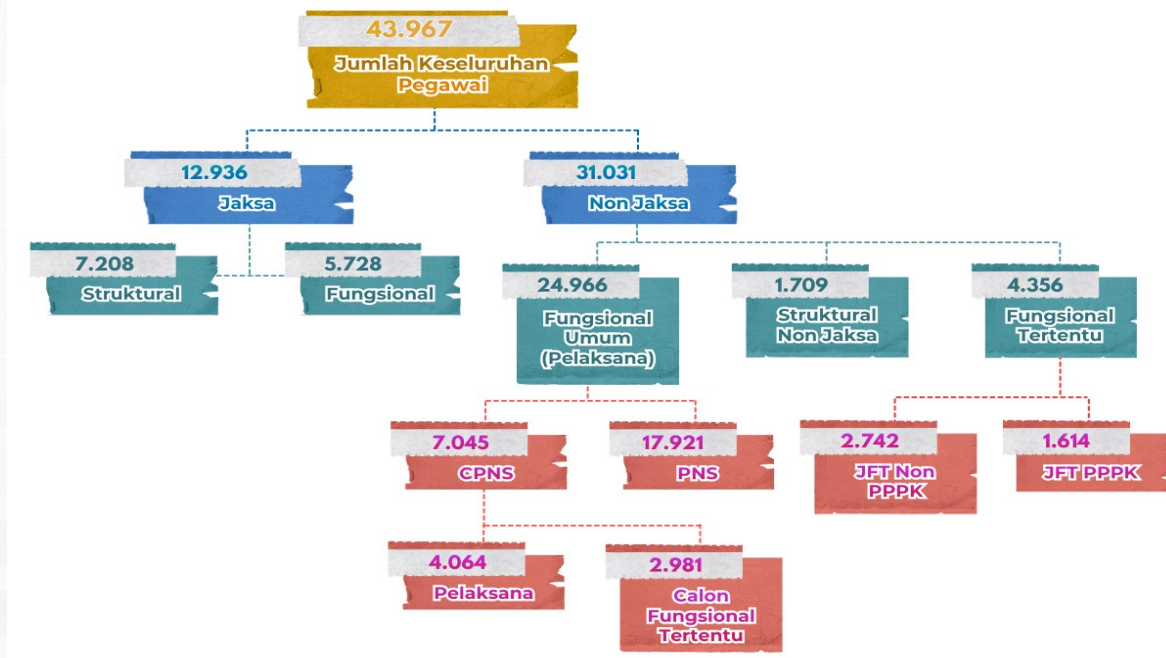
43.967
Jumlah Keseluruhan Pegawai

12.936
Jaksa

31.031
Non Jaksa

7.208
Struktural

5.728
Fungsional

24.966
Fungsional Umum (Pelaksana)

1.709
Struktural Non Jaksa

4.356
Fungsional Tertentu

7.045
CPNS

17.921
PNS

2.742
JFT Non PPPK

1.614
JFT PPPK

4.064
Pelaksana

2.981
Calon Fungsional Tertentu